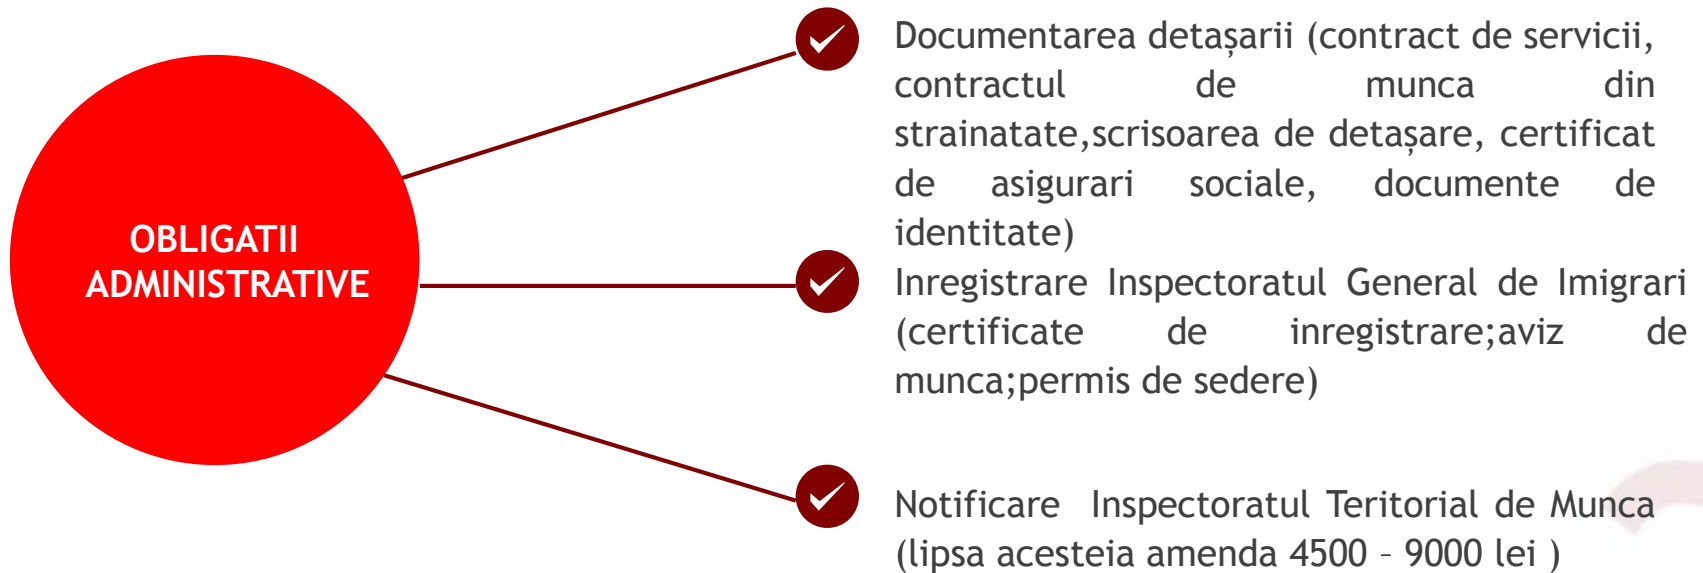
OBLIGATII ADMINISTRATIVE

Documentarea detașarii (contract de servicii, contractul de munca din strainatate,scrisoarea de detașare, certificat de asigurari sociale, documente de identitate)

Inregistrare Inspectoratul General de Imigrari (certificate de inregistrare;aviz de munca;permis de sedere)

Notificare Inspectoratul Teritorial de Munca (lipsa acesteia amenda 4500 – 9000 lei )